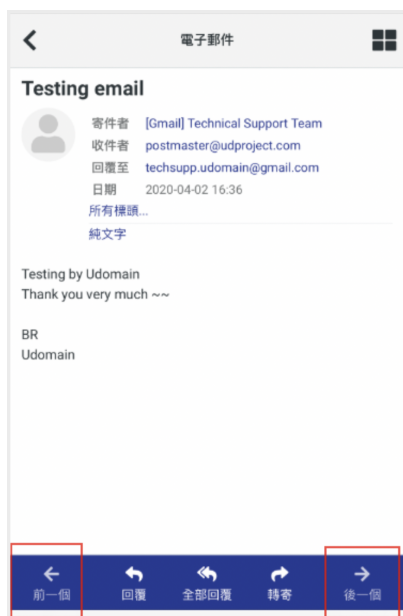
電子郵件

Testing email

寄件者 [Gmail] Technical Support Team
收件者 postmaster@udproject.com
回覆至 techsupp.udomain@gmail.com
日期 2020-04-02 16:36
所有標頭...
純文字

Testing by Udomain
Thank you very much ~~

BR
Udomain

前一個 回覆 全部回覆 轉寄 後一個